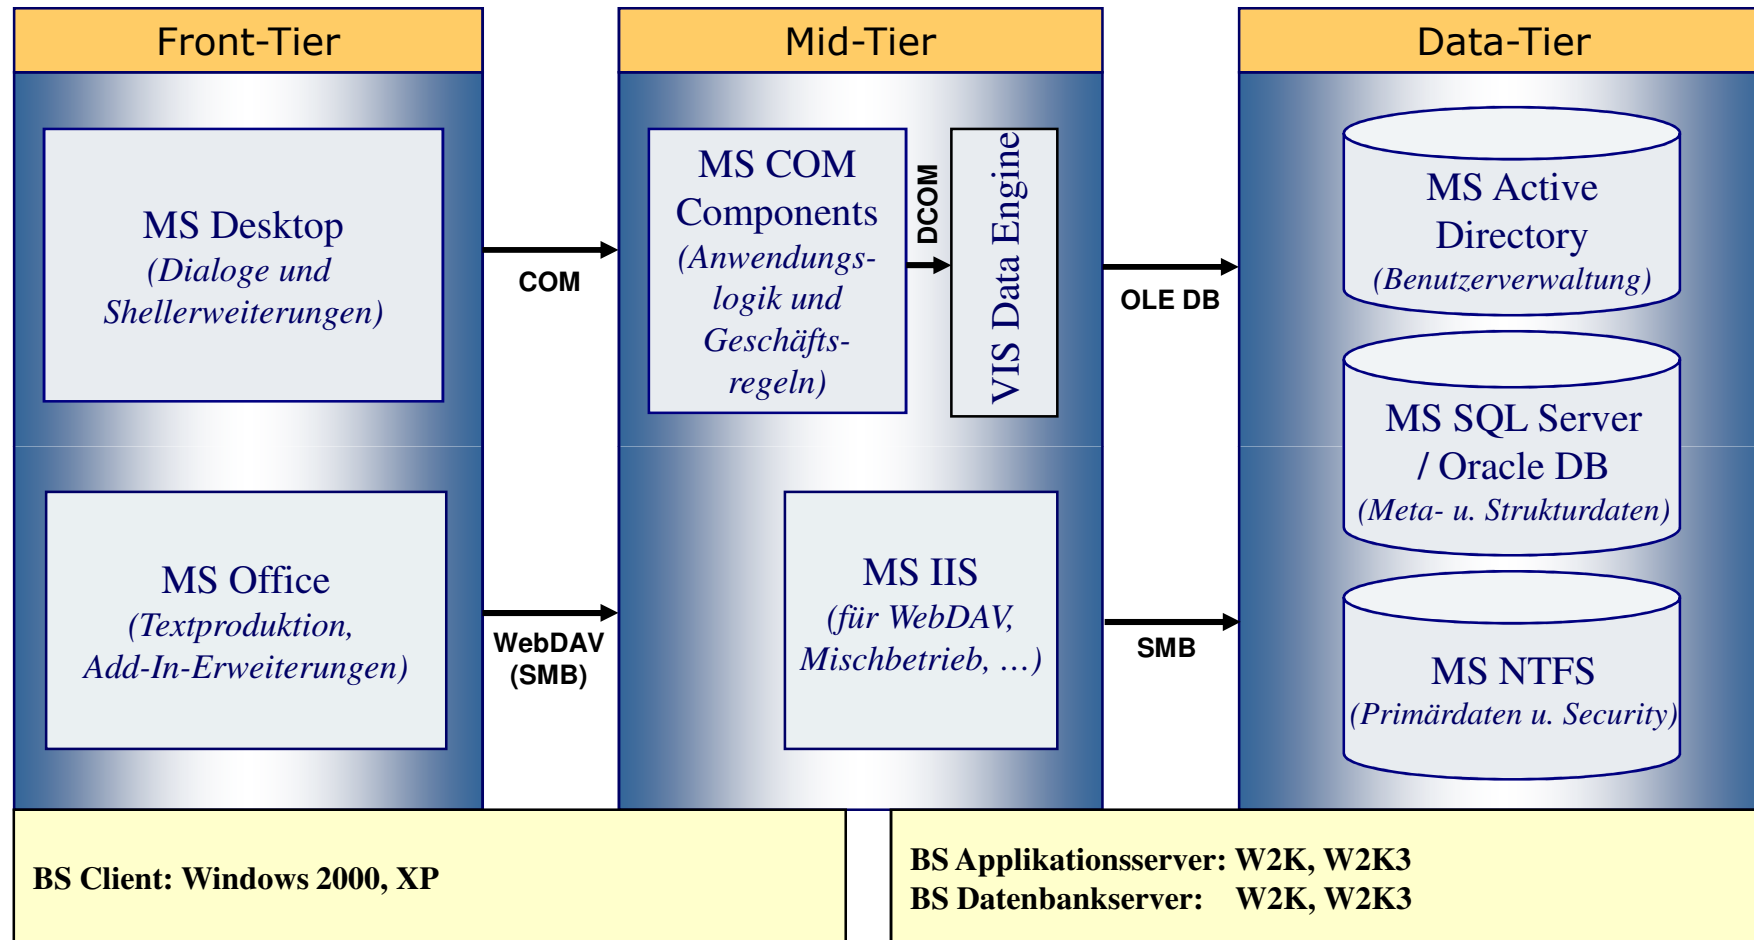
Front-Tier

Mid-Tier

Data-Tier

MS Desktop
(Dialoge und Shellerweiterungen)

COM

MS COM Components
(Anwendungslogik und Geschäftsregeln)

DCOM

VIS Data Engine

OLE DB

MS Active Directory
(Benutzerverwaltung)

MS SQL Server / Oracle DB
(Meta- u. Strukturdaten)

MS Office
(Textproduktion, Add-In-Erweiterungen)

WebDAV (SMB)

MS IIS
(für WebDAV, Mischbetrieb, …)

SMB

MS NTFS
(Primärdaten u. Security)

BS Client: Windows 2000, XP

BS Applikationsserver: W2K, W2K3
BS Datenbankserver: W2K, W2K3